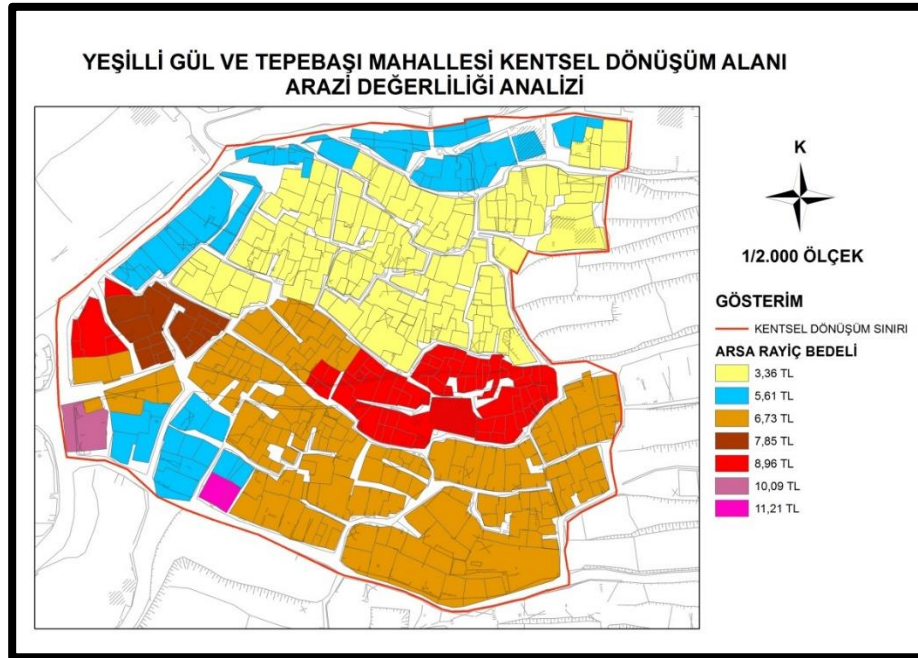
YEŞİLLİ GÜL VE TEPEBAŞI MAHALLESİ KENTSEL DÖNÜŞÜM ALANI
ARAZİ DEĞERLİLİĞİ ANALİZİ

K

1/2.000 ÖLÇEK

GÖSTERİM

KENTSEL DÖNÜŞÜM SINIRI

ARSA RAYİÇ BEDELİ

3,36 TL
5,61 TL
6,73 TL
7,85 TL
8,96 TL
10,09 TL
11,21 TL